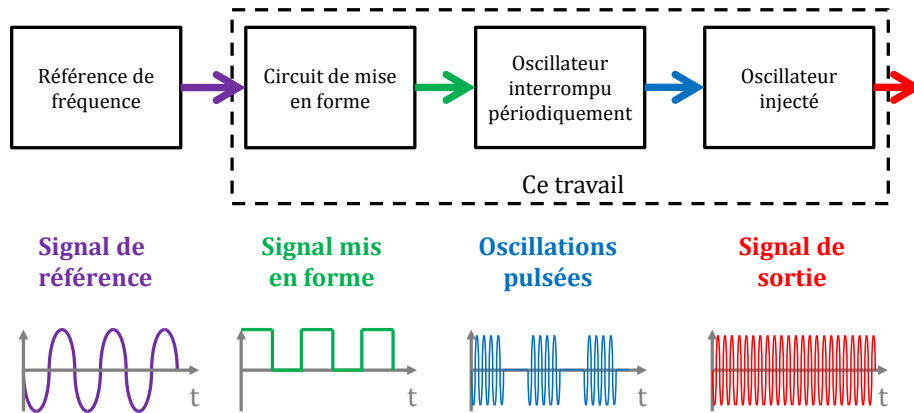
Référence de fréquence

Circuit de mise en forme

Oscillateur interrompu périodiquement

Oscillateur injecté

Ce travail

Signal de référence

Signal mis en forme

Oscillations pulsées

Signal de sortie

t

t

t

t